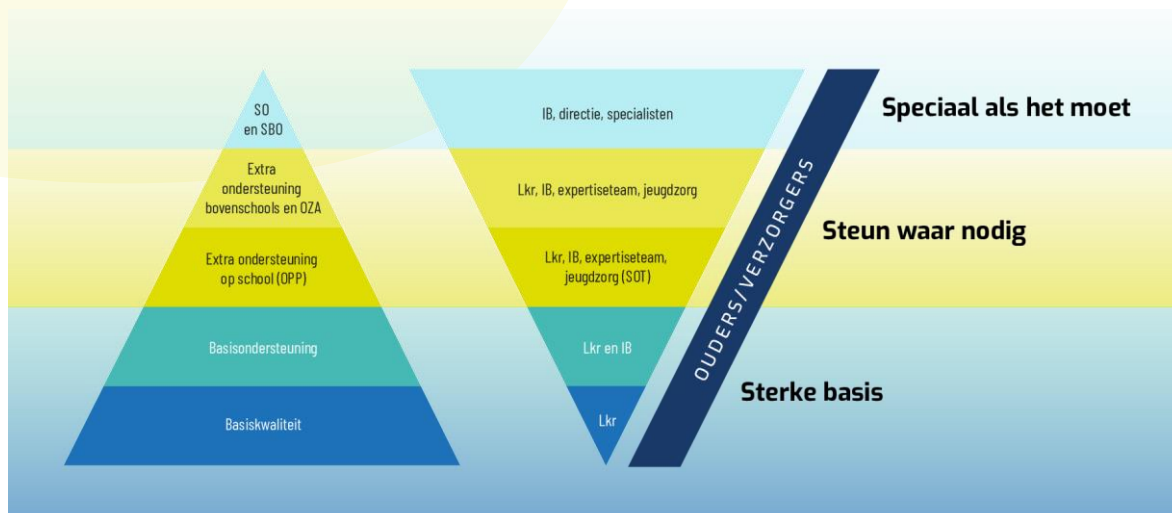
SO en SBO

Extra ondersteuning bovenschools en OZA

Extra ondersteuning op school (OPP)

Basisondersteuning

Basiskwaliteit

IB, directie, specialisten

Lkr, IB, expertiseteam, jeugdzorg

Lkr, IB, expertiseteam, jeugdzorg (SOT)

Lkr en IB

Lkr

OUDERS/VERZORGERS

Speciaal als het moet

Steun waar nodig

Sterke basis